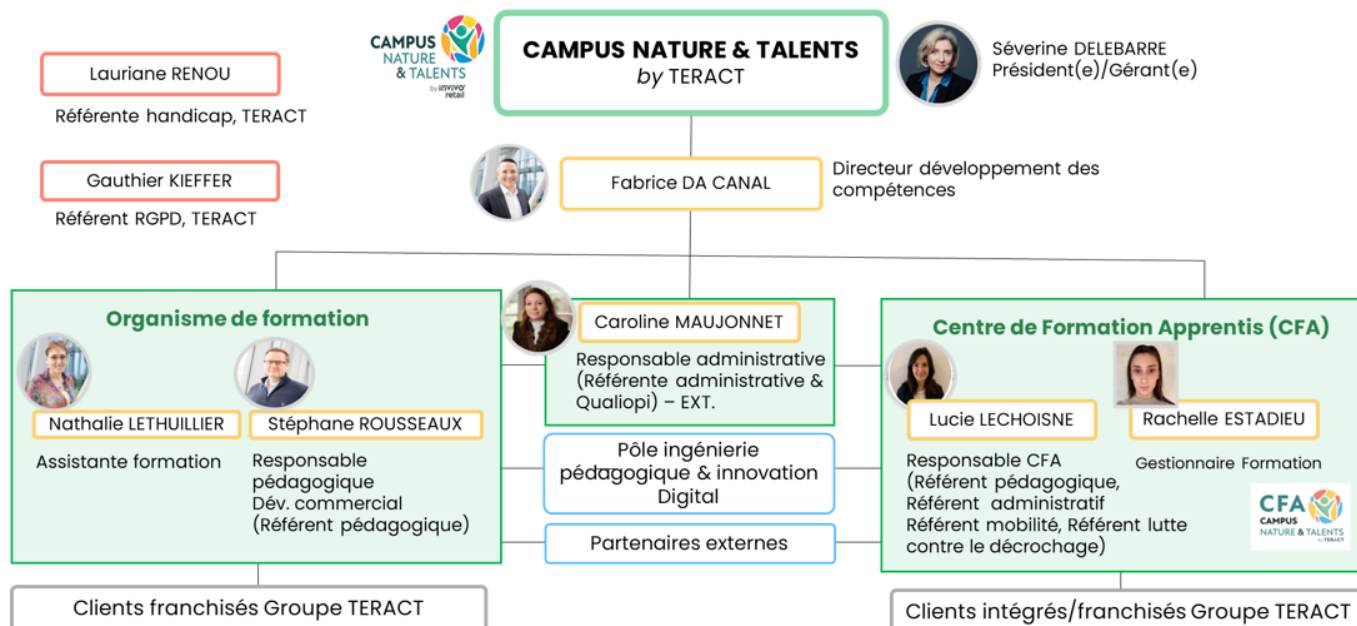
CAMPUS NATURE & TALENTS by invivo retail

CAMPUS NATURE & TALENTS
by TERACT

Séverine DELEBARRE
Président(e)/Gérant(e)

Lauriane RENOU
Référente handicap, TERACT

Gauthier KIEFFER
Référent RGPD, TERACT

Fabrice DA CANAL
Directeur développement des compétences

Organisme de formation

Nathalie LETHUILLIER
Assistante formation

Stéphane ROUSSEAUX
Responsable pédagogique
Dév. commercial
(Référent pédagogique)

Caroline MAUJONNET
Responsable administrative (Référente administrative & Qualiopi) – EXT.

Pôle ingénierie pédagogique & innovation Digital

Partenaires externes

Centre de Formation Apprentis (CFA)

Lucie LECHOISNE
Responsable CFA
(Référent pédagogique,
Référent administratif
Référent mobilité, Référent lutte contre le décrochage)

Rachelle ESTADIEU
Gestionnaire Formation

CFA CAMPUS NATURE & TALENTS by TERACT

Clients franchisés Groupe TERACT

Clients intégrés/franchisés Groupe TERACT